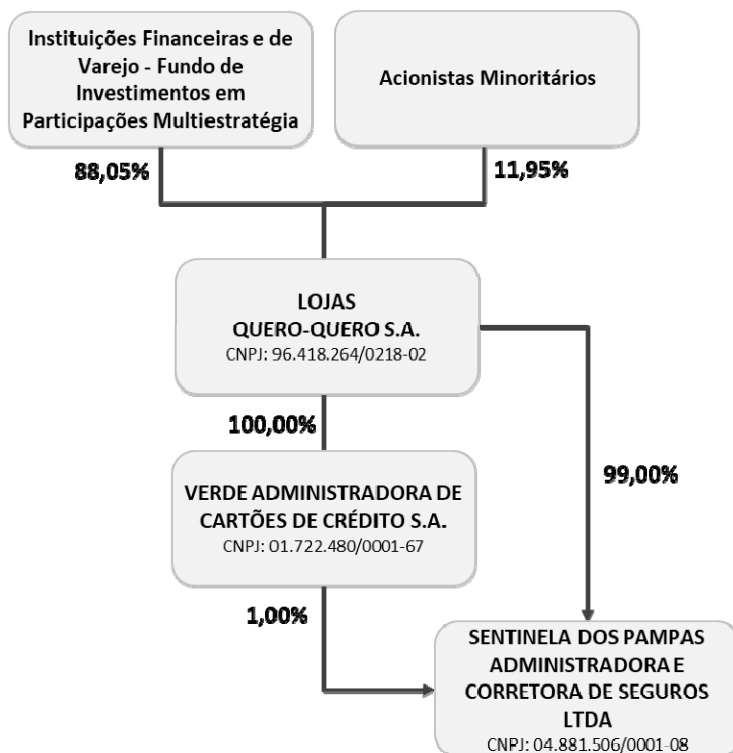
Instituições Financeiras e de Varejo - Fundo de Investimentos em Participações Multiestratégia

Acionistas Minoritários

88,05%

11,95%

LOJAS
QUERO-QUERO S.A.
CNPJ: 96.418.264/0218-02

100,00%

99,00%

VERDE ADMINISTRADORA DE CARTÕES DE CRÉDITO S.A.
CNPJ: 01.722.480/0001-67

1,00%

SENTINELA DOS PAMPAS ADMINISTRADORA E CORRETORA DE SEGUROS LTDA
CNPJ: 04.881.506/0001-08